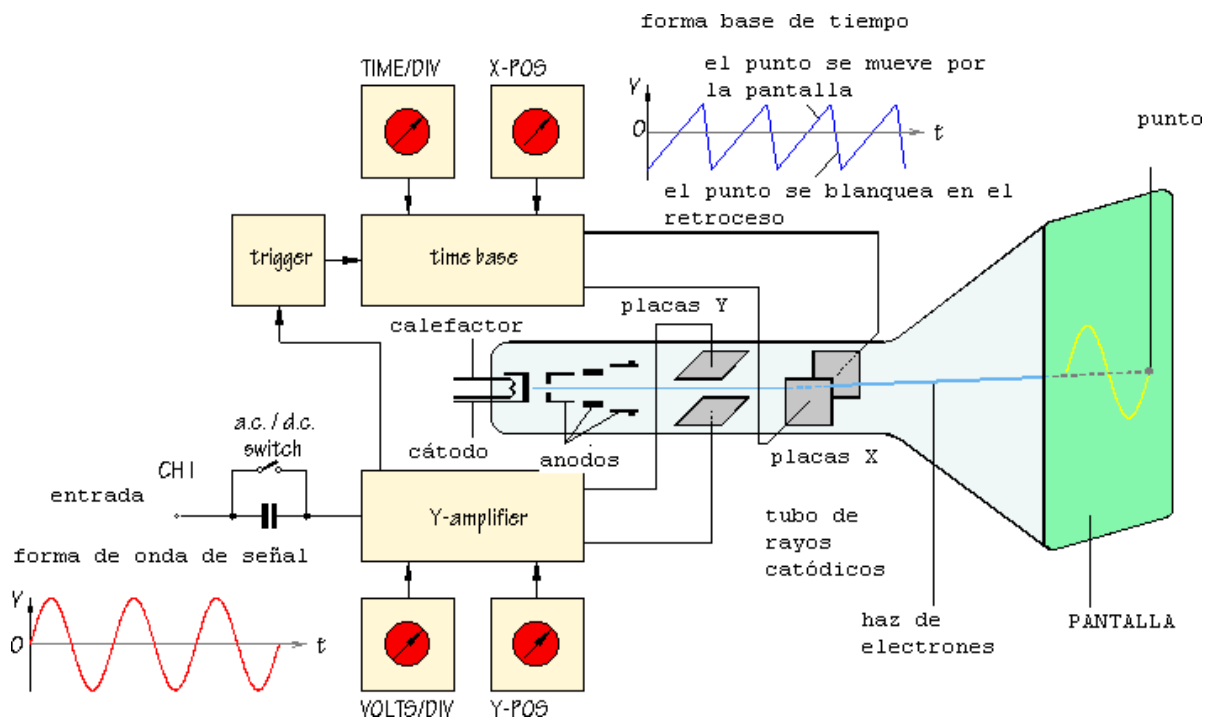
forma base de tiempo

el punto se mueve por la pantalla

Y

0

t

el punto se blanquea en el retroceso

TIME/DIV

X-POS

punto

trigger

time base

placas Y

calefactor

cátodo

anodos

placas X

a.c. / d.c. switch

CH I

entrada

Y-amplifier

tubo de rayos catódicos

forma de onda de señal

Y

0

t

haz de electrones

PANTALLA

VOLTS/DIV

Y-POS